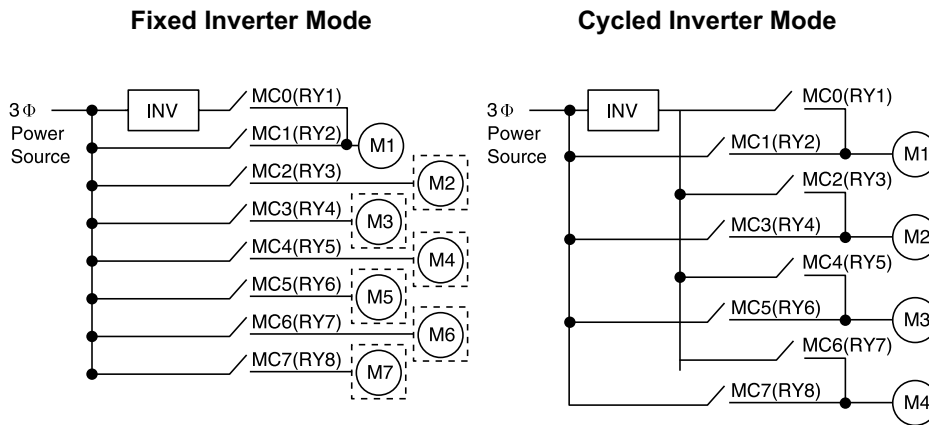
Fixed Inverter Mode

3Φ Power Source

INV

MC0(RY1)
MC1(RY2)
M1
MC2(RY3)
M2
MC3(RY4)
M3
MC4(RY5)
M4
MC5(RY6)
M5
MC6(RY7)
M6
MC7(RY8)
M7

Cycled Inverter Mode

3Φ Power Source

INV

MC0(RY1)
MC1(RY2)
M1
MC2(RY3)
MC3(RY4)
M2
MC4(RY5)
MC5(RY6)
M3
MC6(RY7)
MC7(RY8)
M4